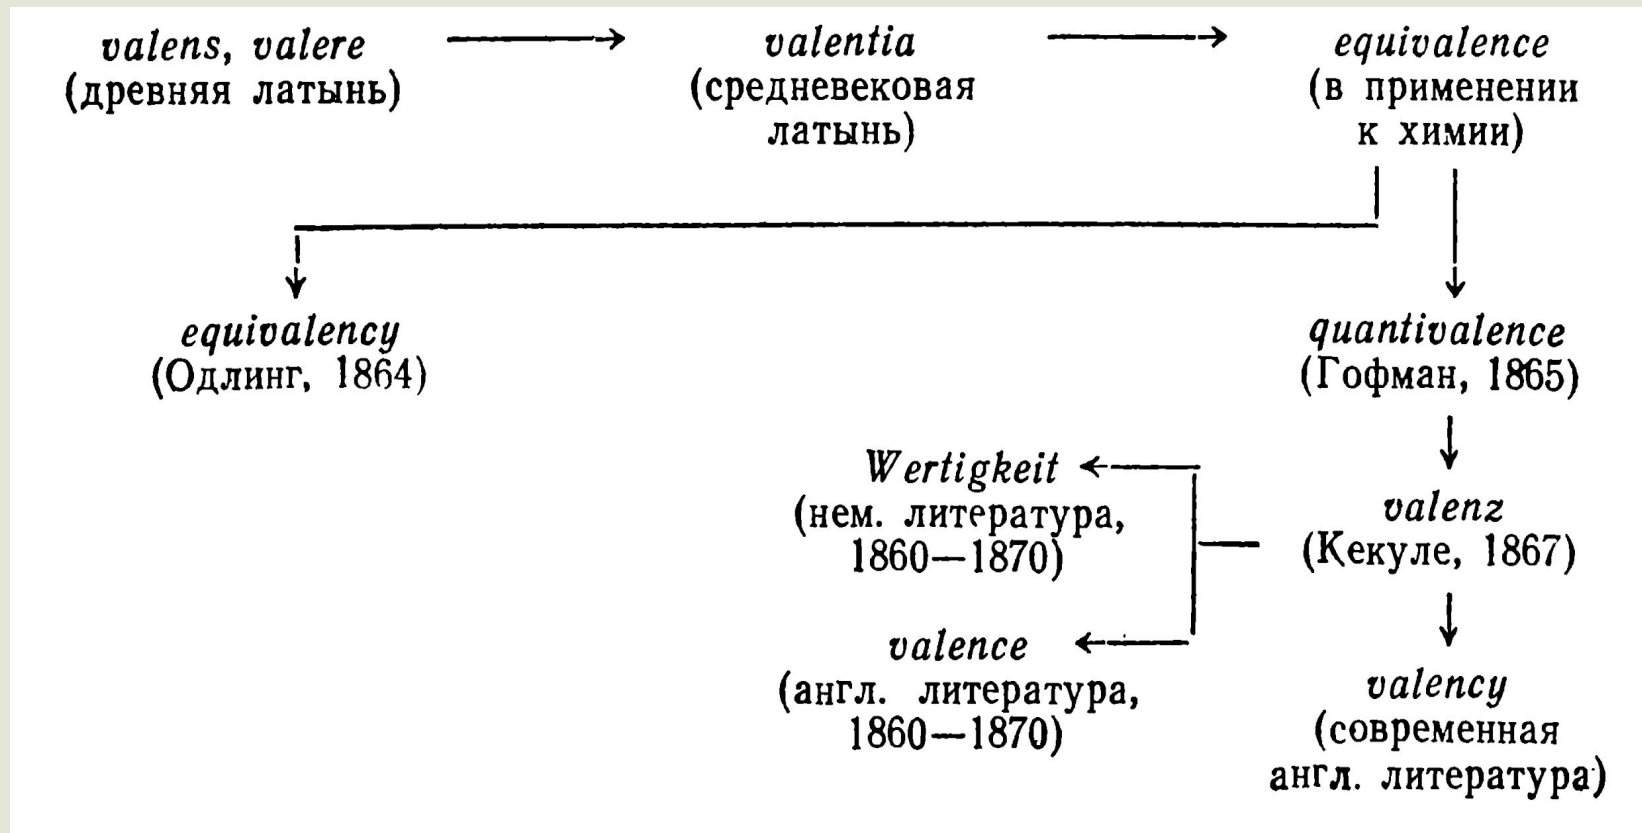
valens, valere
(древняя латынь)

valentia
(средневековая латынь)

equivalence
(в применении к химии)

equivalency
(Одлинг, 1864)

quantivalence
(Гофман, 1865)

Wertigkeit
(нем. литература, 1860—1870)

valenz
(Кекуле, 1867)

valence
(англ. литература, 1860—1870)

valency
(современная англ. литература)